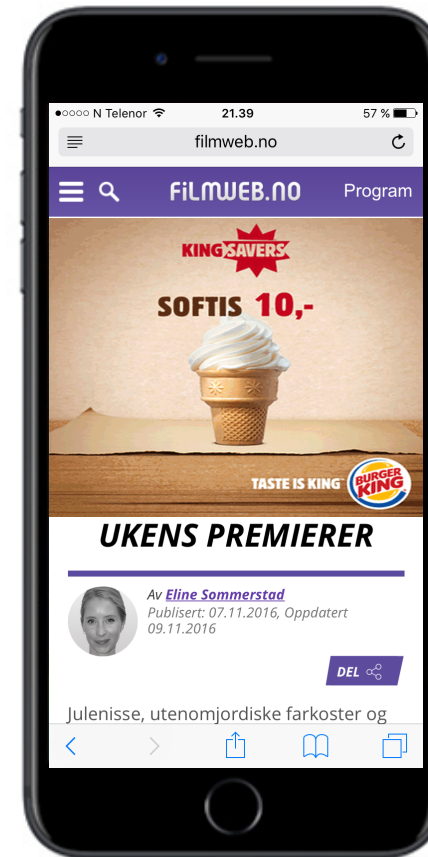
●○○○○ N Telenor 21.39 57 %

filmweb.no

FiLMWEB.NO Program

KING SAVERS

SOFTIS 10,-

TASTE IS KING BURGER KING

UKENS PREMIERER

Av Eline Sommerstad
Publisert: 07.11.2016, Oppdatert 09.11.2016

DEL

Julenisse, utenomjordiske farkoster og